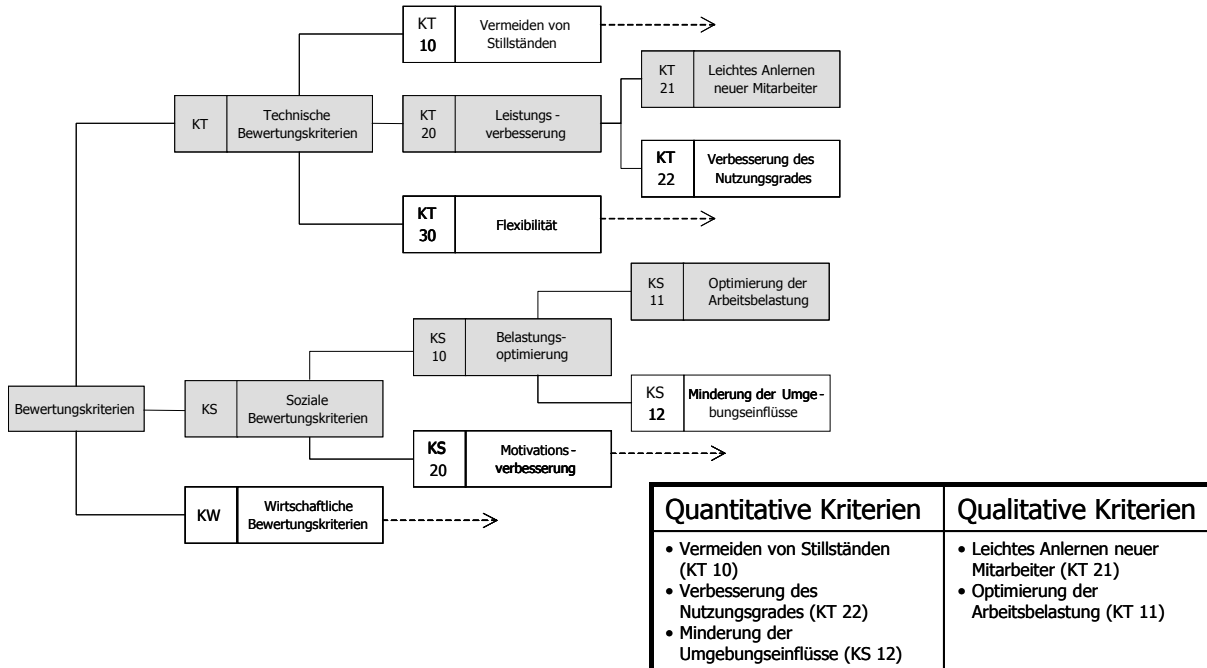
Bewertungskriterien

KT | Technische Bewertungskriterien

KT 10 | Vermeiden von Stillständen

KT 20 | Leistungs - verbesserung

KT 21 | Leichtes Anlernen neuer Mitarbeiter

KT 22 | Verbesserung des Nutzungsgrades

KT 30 | Flexibilität

KS | Soziale Bewertungskriterien

KS 10 | Belastungs-optimierung

KS 11 | Optimierung der Arbeitsbelastung

KS 12 | Minderung der Umgebungseinflüsse

KS 20 | Motivations - verbesserung

KW | Wirtschaftliche Bewertungskriterien

| Quantitative Kriterien | Qualitative Kriterien |
|---|---|
| • Vermeiden von Stillständen (KT 10) • Verbesserung des Nutzungsgrades (KT 22) • Minderung der Umgebungseinflüsse (KS 12) | • Leichtes Anlernen neuer Mitarbeiter (KT 21) • Optimierung der Arbeitsbelastung (KT 11) |